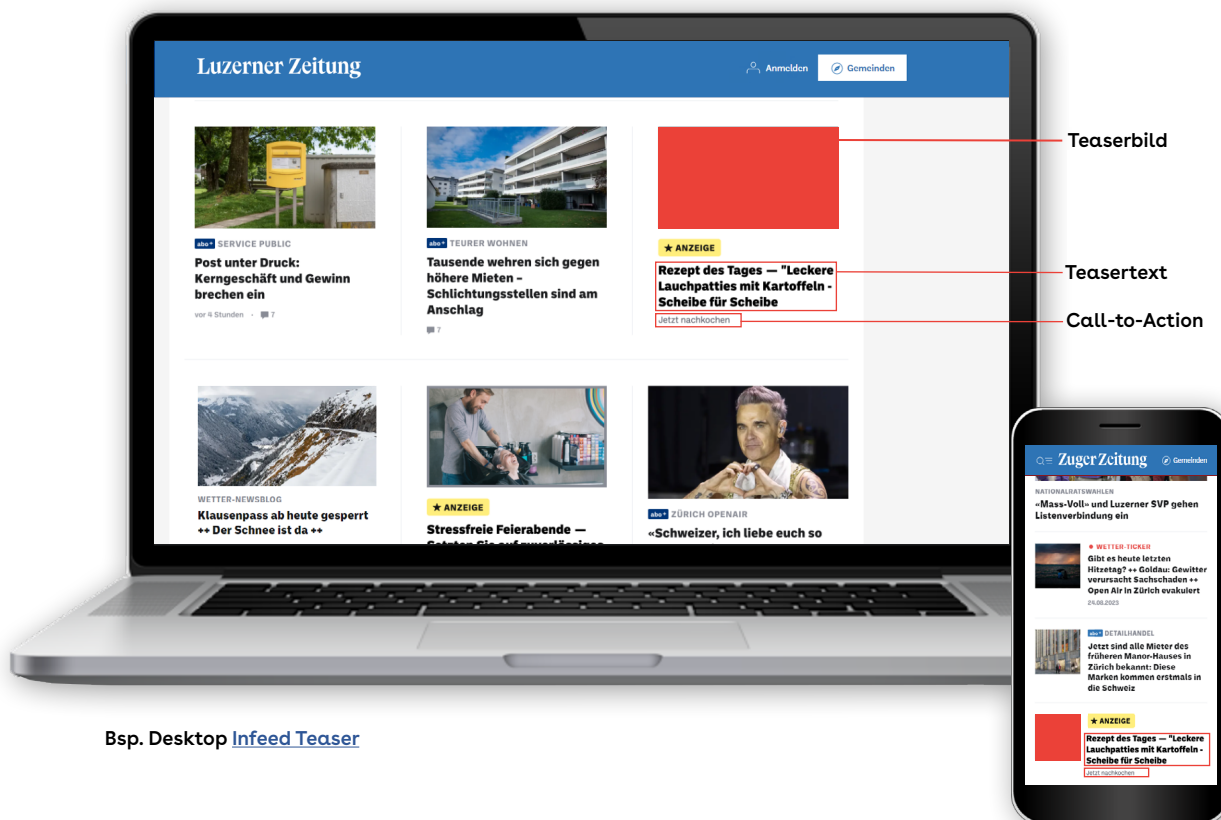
Luzerner Zeitung

Anmelden

Gemeinden

abo+ SERVICE PUBLIC

Post unter Druck: Kerngeschäft und Gewinn brechen ein

vor 4 Stunden · 7

abo+ TEURER WOHNEN

Tausende wehren sich gegen höhere Mieten – Schlichtungsstellen sind am Anschlag

7

★ ANZEIGE

Rezept des Tages — "Leckere Lauchpatties mit Kartoffeln - Scheibe für Scheibe

Jetzt nachkochen

Teaserbild

Teasertext

Call-to-Action

WETTER-NEWSBLOG

Klausenpass ab heute gesperrt ++ Der Schnee ist da ++

★ ANZEIGE

Stressfreie Feierabende — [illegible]

abo+ ZÜRICH OPENAIR

«Schweizer, ich liebe euch so

Zuger Zeitung

Gemeinden

NATIONALRATSWAHLEN

«Mass-Voll» und Luzerner SVP gehen Listenverbindung ein

WETTER-TICKER

Gibt es heute letzten Hitzetag? ++ Goldau: Gewitter verursacht Sachschaden ++ Open Air in Zürich evakuiert

24.08.2023

abo+ DETAILHANDEL

Jetzt sind alle Mieter des früheren Manor-Hauses in Zürich bekannt: Diese Marken kommen erstmals in die Schweiz

★ ANZEIGE

Rezept des Tages — "Leckere Lauchpatties mit Kartoffeln - Scheibe für Scheibe

Jetzt nachkochen

Bsp. Desktop Infeed Teaser